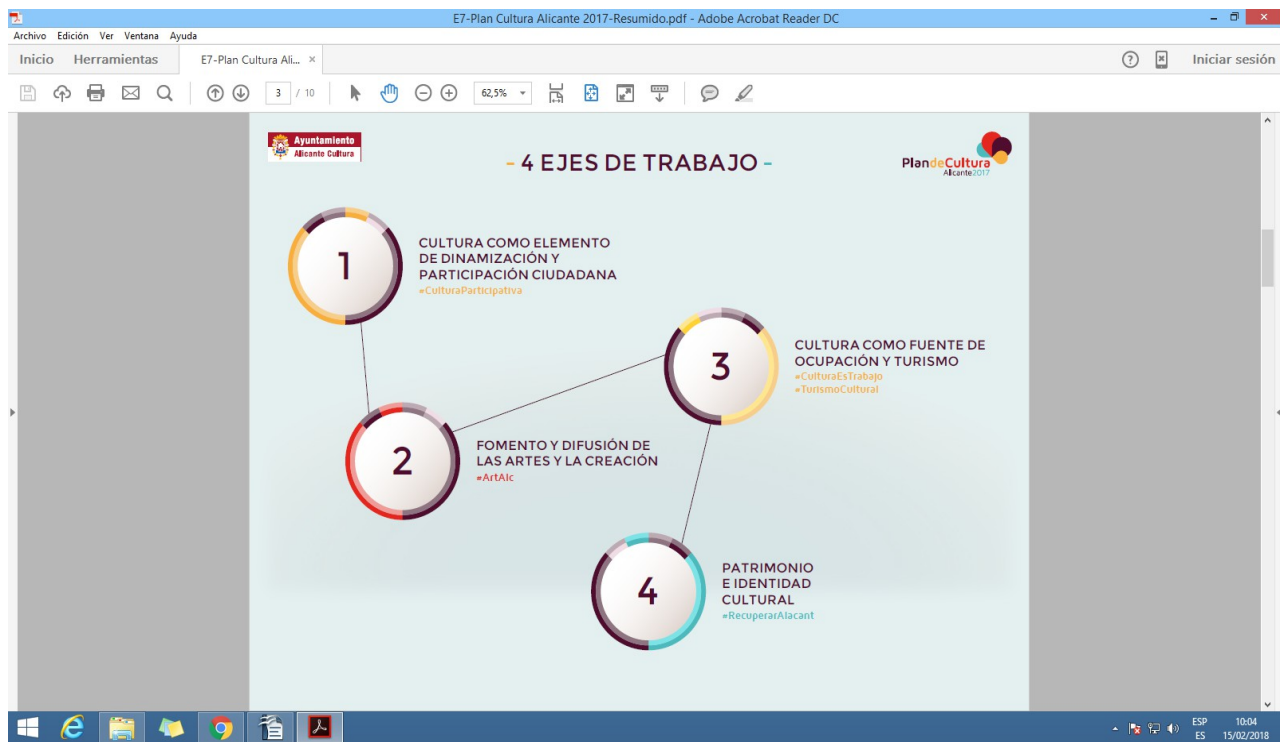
E7-Plan Cultura Alicante 2017-Resumido.pdf - Adobe Acrobat Reader DC

Archivo Edición Ver Ventana Ayuda

Inicio Herramientas E7-Plan Cultura Ali... ×

Iniciar sesión

3 / 10 62,5%

Ayuntamiento Alicante Cultura

- 4 EJES DE TRABAJO -

PlandeCultura Alicante2017

1
CULTURA COMO ELEMENTO DE DINAMIZACIÓN Y PARTICIPACIÓN CIUDADANA
#CulturaParticipativa

3
CULTURA COMO FUENTE DE OCUPACIÓN Y TURISMO
#CulturaEsTrabajo
#TurismoCultural

2
FOMENTO Y DIFUSIÓN DE LAS ARTES Y LA CREACIÓN
#ArtAlc

4
PATRIMONIO E IDENTIDAD CULTURAL
#RecuperarAlacant

ESP ES 10:04 15/02/2018